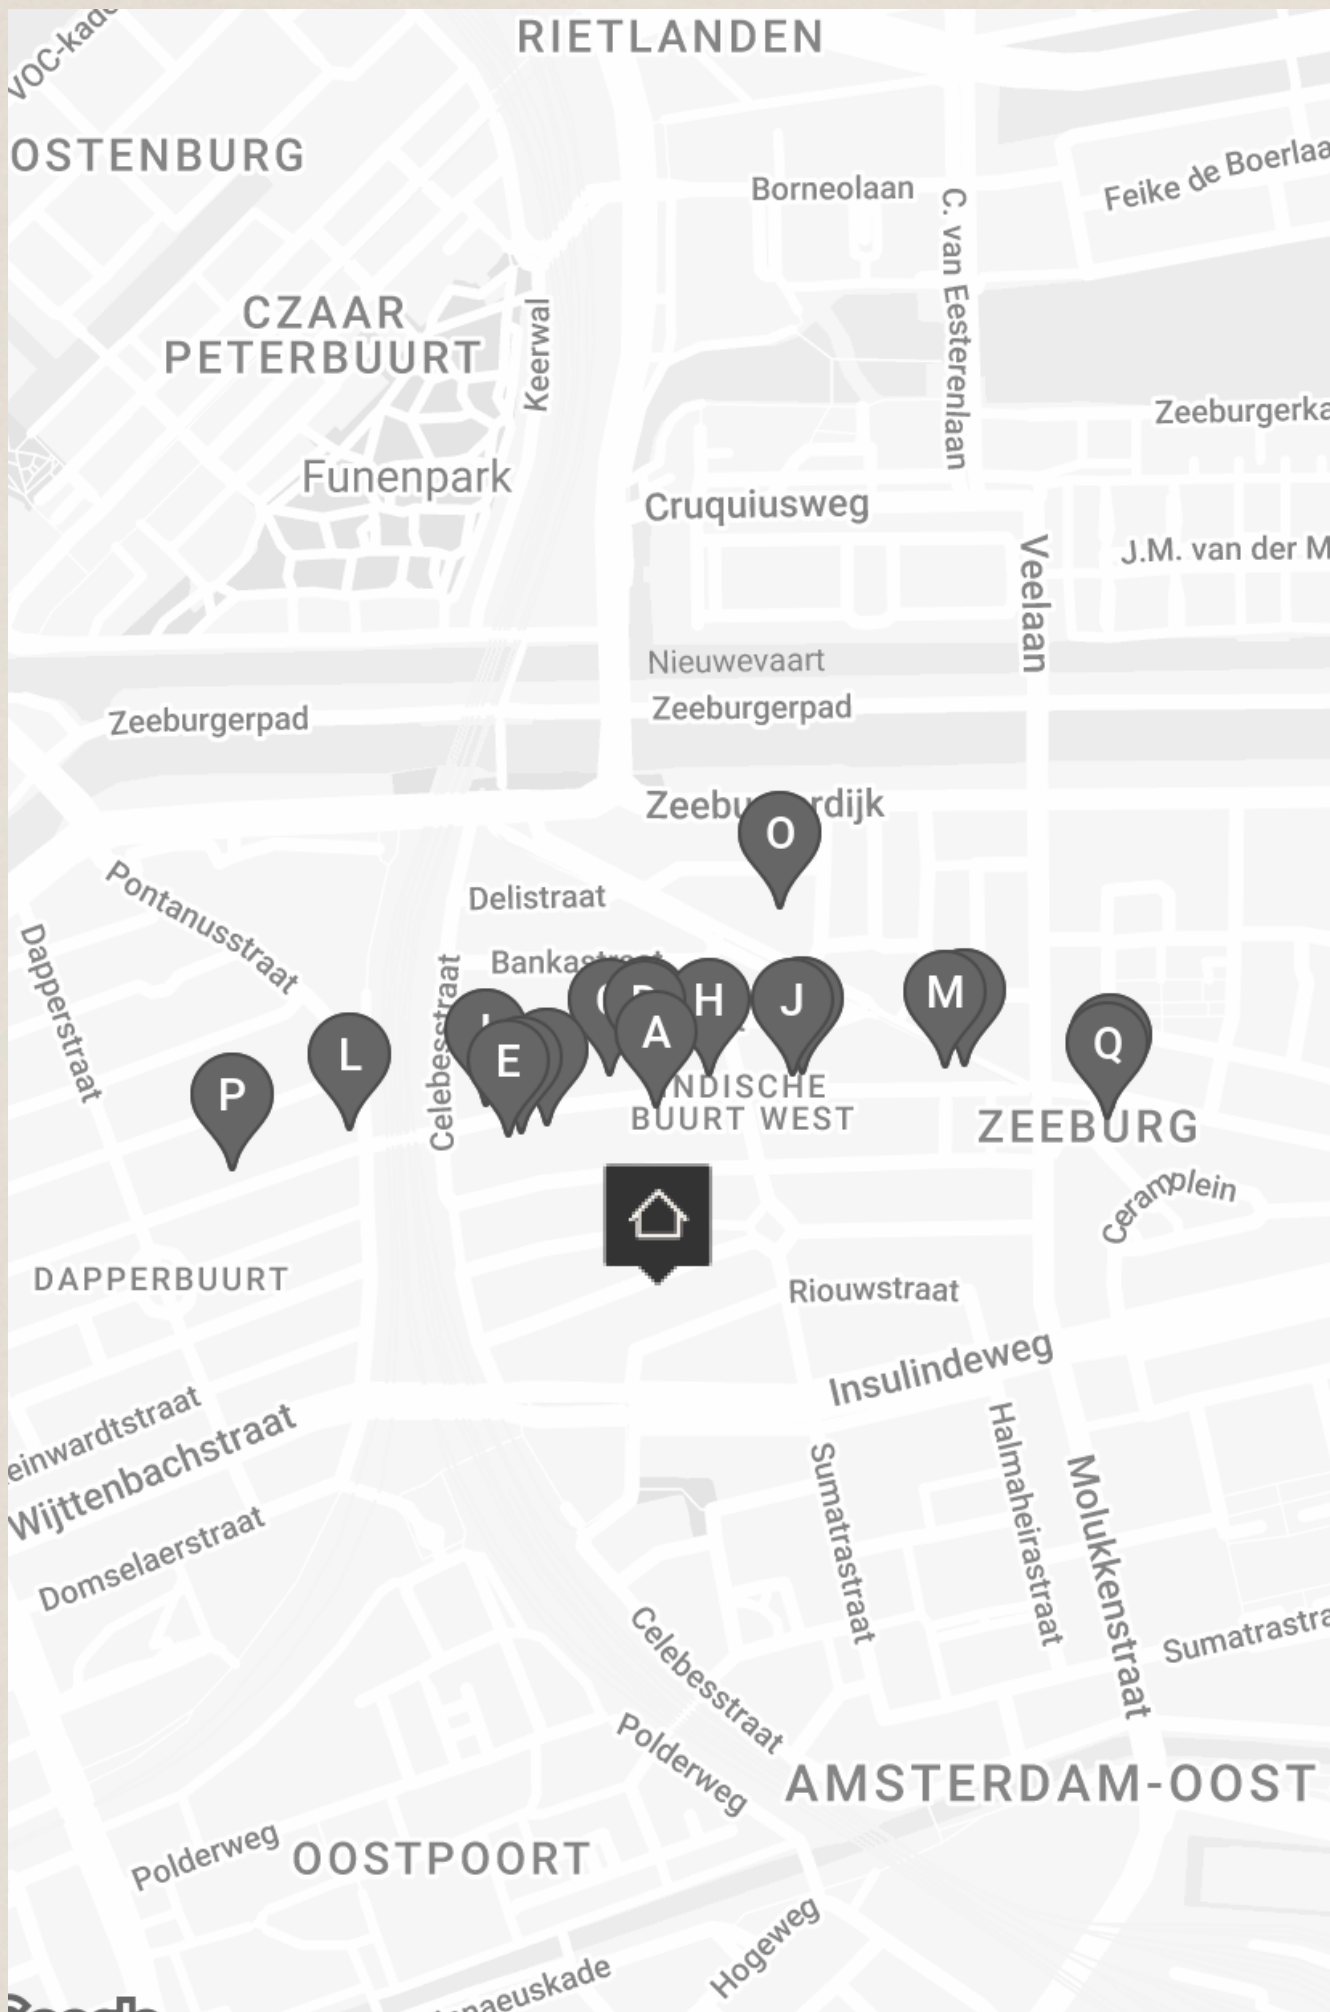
VOC-kade
RIETLANDEN
OSTENBURG
Borneolaan
C. van Eesterenlaan
Feike de Boerlaa
CZAAR PETERBUURT
Keerwal
Zeeburgerka
Funenpark
Cruquiusweg
Veelaan
J.M. van der M
Nieuwevaart
Zeeburgerpad
Zeeburgerpad
Zeebu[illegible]rdijk
O
Pontanusstraat
Delistraat
Dapperstraat
Bankastraat
Celebesstraat
L
H
J
M
Q
P
E
A
INDISCHE BUURT WEST
ZEEBURG
Ceramplein
DAPPERBUURT
Riouwstraat
Insulindeweg
einwardtstraat
Wijttenbachstraat
Sumatrastraat
Halmaheirastraat
Molukkenstraat
Domselaerstraat
Sumatrastra
Celebesstraat
Polderweg
AMSTERDAM-OOST
Polderweg
OOSTPOORT
Hogeweg
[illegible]naeuskade